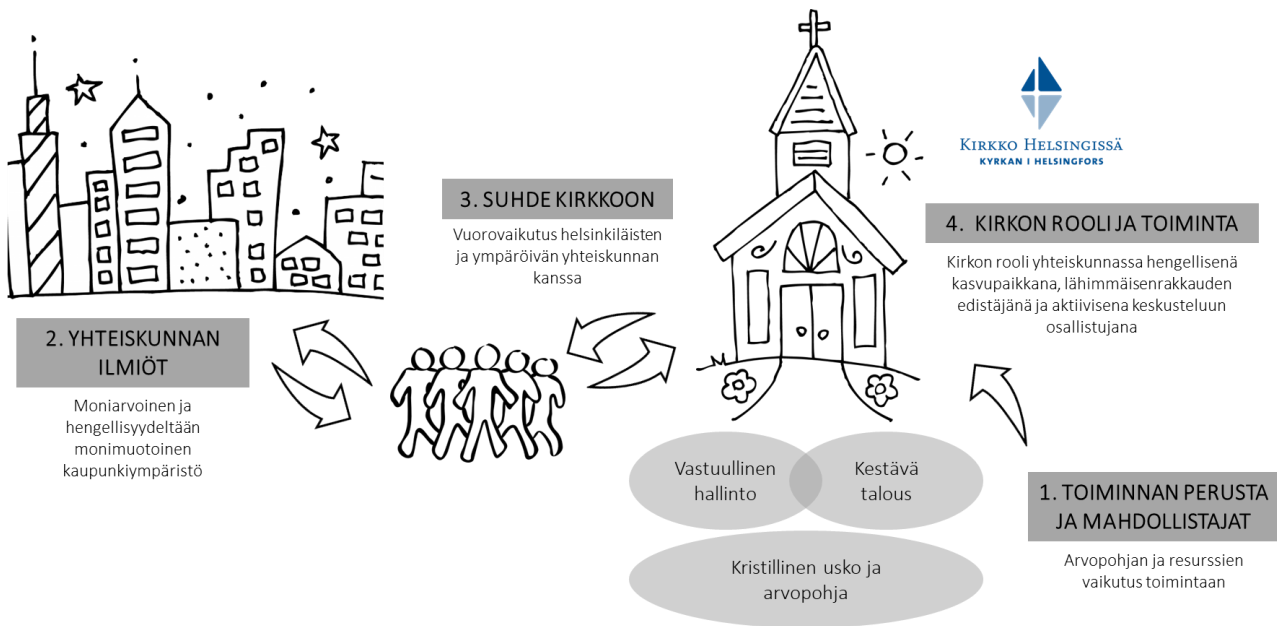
KIRKKO HELSINGISSÄ
KYRKAN I HELSINGFORS

3. SUHDE KIRKKOON

Vuorovaikutus helsinkiläisten ja ympäröivän yhteiskunnan kanssa

4. KIRKON ROOLI JA TOIMINTA

Kirkon rooli yhteiskunnassa hengellisenä kasvupaikkana, lähimmäisenrakkauden edistäjänä ja aktiivisena keskusteluun osallistujana

2. YHTEISKUNNAN ILMIÖT

Moniarvoinen ja hengellisyydeltään monimuotoinen kaupunkiympäristö

Vastuullinen hallinto

Kestävä talous

Kristillinen usko ja arvopohja

1. TOIMINNAN PERUSTA JA MAHDOLLISTAJAT

Arvopohjan ja resurssien vaikutus toimintaan